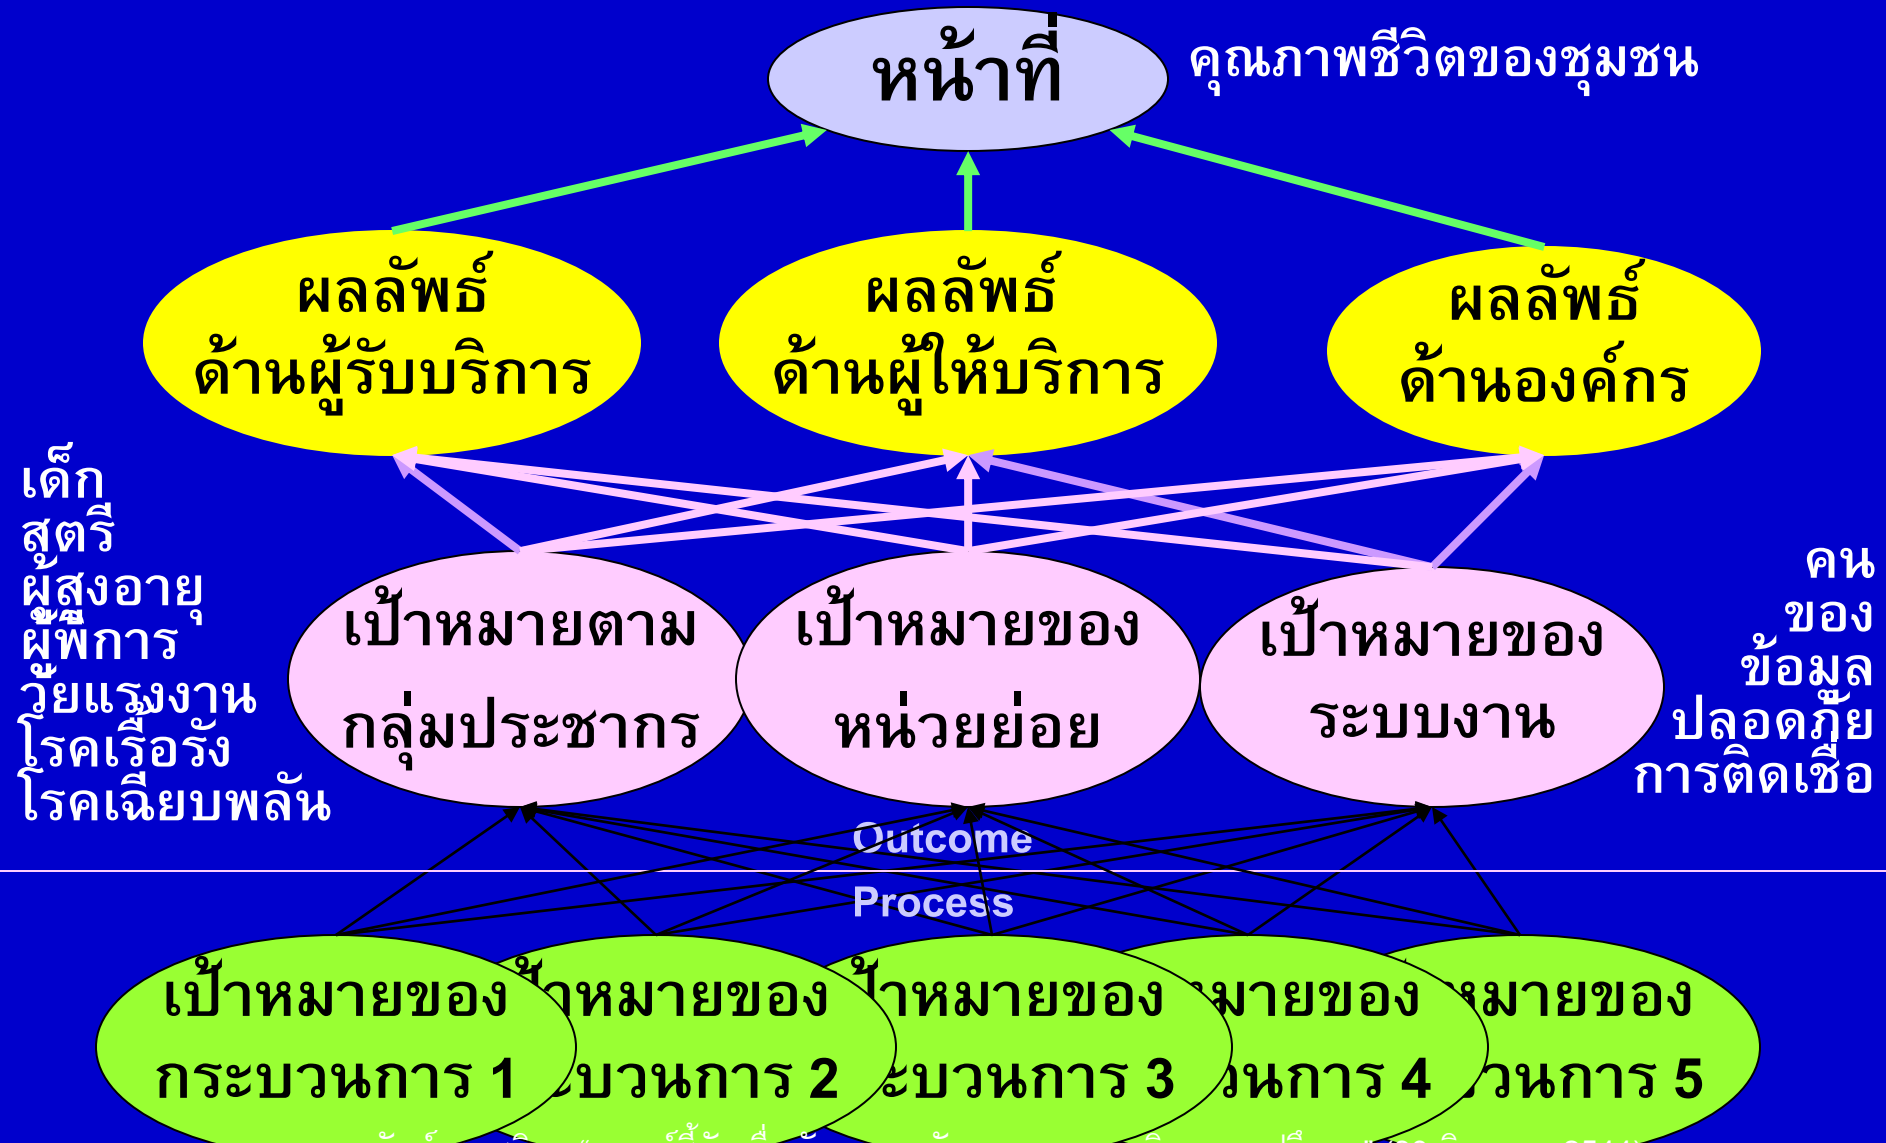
หน้าที่

คุณภาพชีวิตของชุมชน

ผลลัพธ์ ด้านผู้รับบริการ

ผลลัพธ์ ด้านผู้ให้บริการ

ผลลัพธ์ ด้านองค์กร

เด็ก
สตรี
ผู้สูงอายุ
ผู้พิการ
วัยแรงงาน
โรคเรื้อรัง
โรคเฉียบพลัน

เป้าหมายตาม กลุ่มประชากร

เป้าหมายของ หน่วยย่อย

เป้าหมายของ ระบบงาน

คน
ของ
ข้อมูล
ปลอดภัย
การติดเชื้อ

Outcome

Process

เป้าหมายของ กระบวนการ 1

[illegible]าหมายของ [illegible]ะบวนการ 2

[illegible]าหมายของ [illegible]ะบวนการ 3

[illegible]มายของ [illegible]วนการ 4

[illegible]หมายของ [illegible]วนการ 5

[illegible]